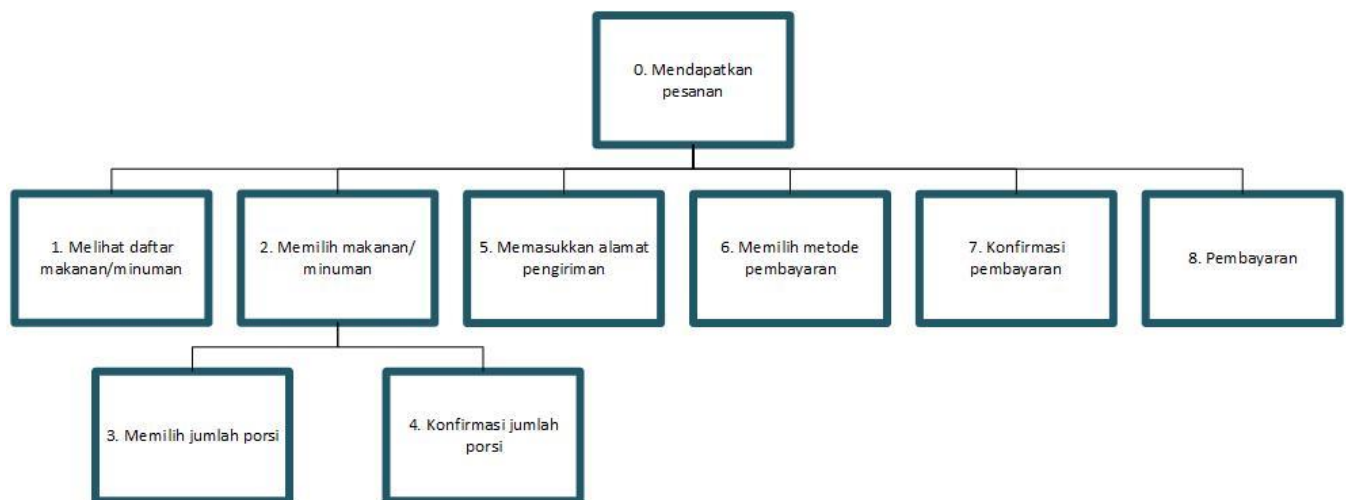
0. Mendapatkan pesanan

1. Melihat daftar makanan/minuman

2. Memilih makanan/ minuman

5. Memasukkan alamat pengiriman

6. Memilih metode pembayaran

7. Konfirmasi pembayaran

8. Pembayaran

3. Memilih jumlah porsi

4. Konfirmasi jumlah porsi